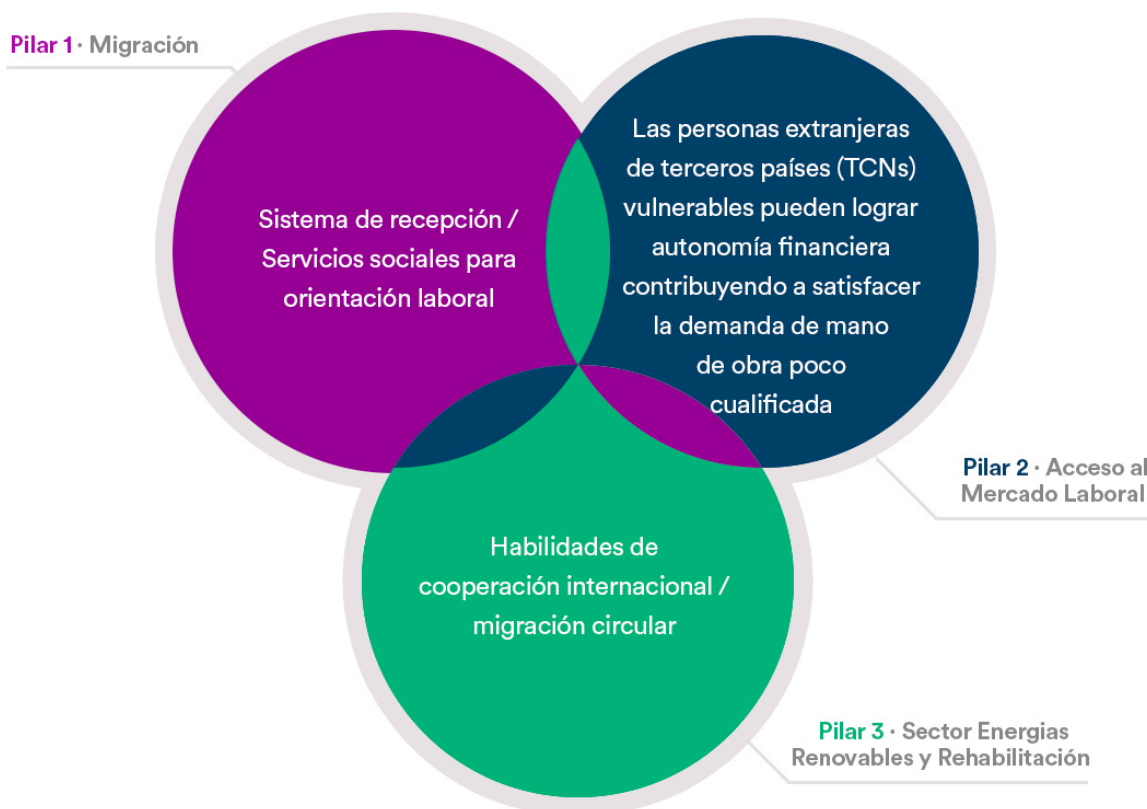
Pilar 1 · Migración

Sistema de recepción / Servicios sociales para orientación laboral

Las personas extranjeras de terceros países (TCNs) vulnerables pueden lograr autonomía financiera contribuyendo a satisfacer la demanda de mano de obra poco cualificada

Pilar 2 · Acceso al Mercado Laboral

Habilidades de cooperación internacional / migración circular

Pilar 3 · Sector Energias Renovables y Rehabilitación